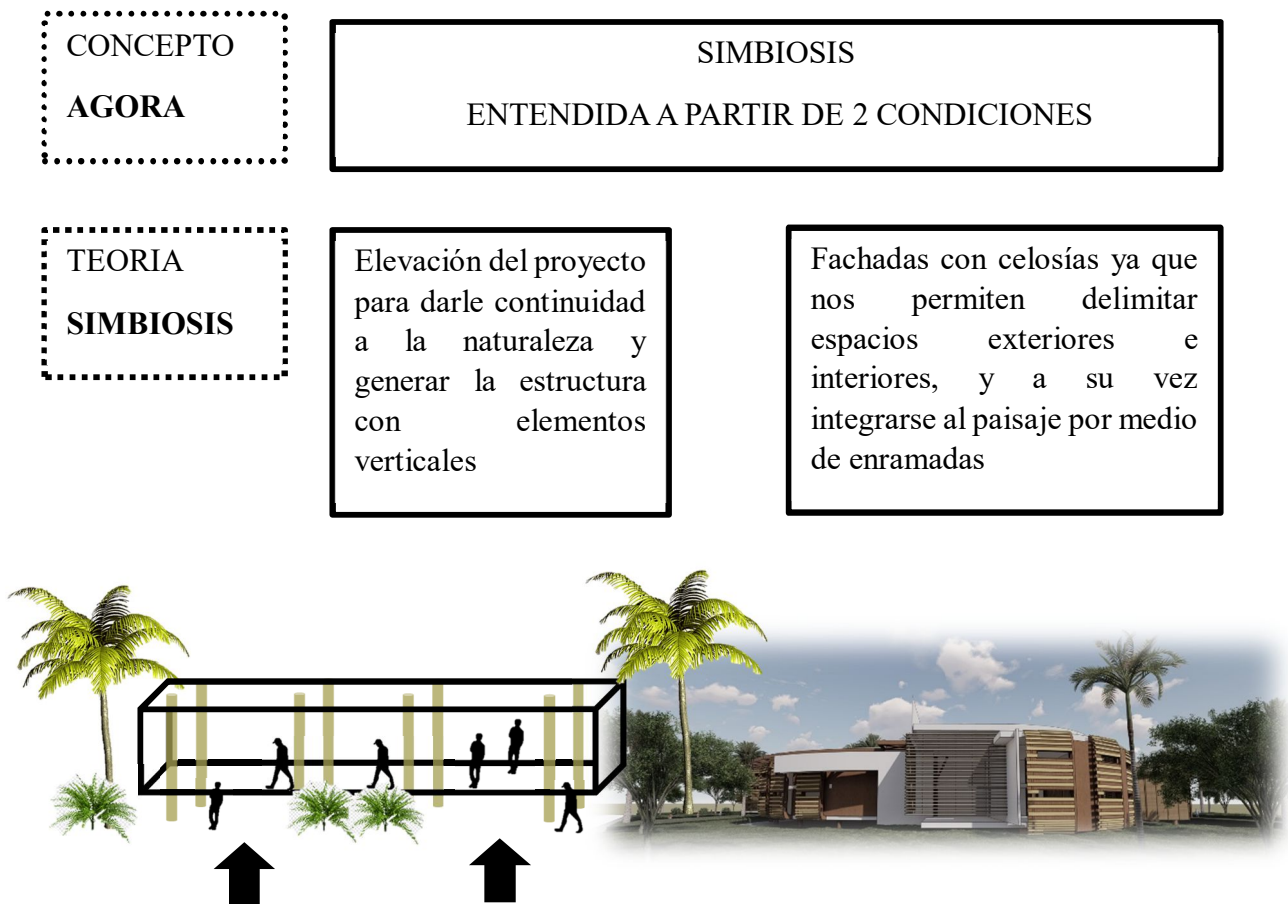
CONCEPTO

**AGORA**

SIMBIOSIS

ENTENDIDA A PARTIR DE 2 CONDICIONES

TEORIA

**SIMBIOSIS**

Elevación del proyecto para darle continuidad a la naturaleza y generar la estructura con elementos verticales

Fachadas con celosías ya que nos permiten delimitar espacios exteriores e interiores, y a su vez integrarse al paisaje por medio de enramadas